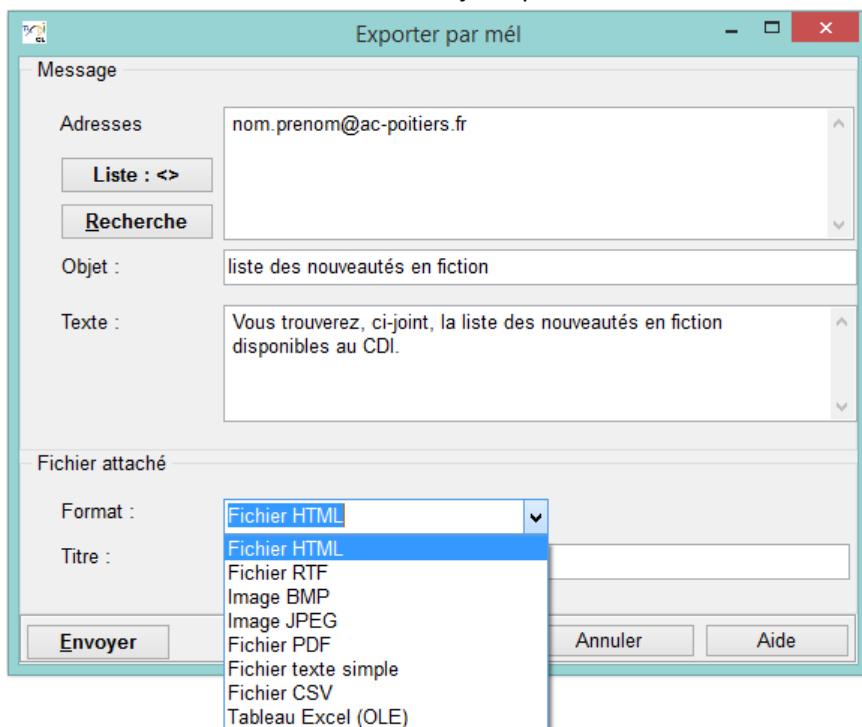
Exporter par mél

Message

Adresses

nom.prenom@ac-poitiers.fr

Liste : <>

Recherche

Objet :

liste des nouveautés en fiction

Texte :

Vous trouverez, ci-joint, la liste des nouveautés en fiction disponibles au CDI.

Fichier attaché

Format :

Fichier HTML

Titre :

Fichier HTML
Fichier RTF
Image BMP
Image JPEG
Fichier PDF
Fichier texte simple
Fichier CSV
Tableau Excel (OLE)

Envoyer

Annuler

Aide